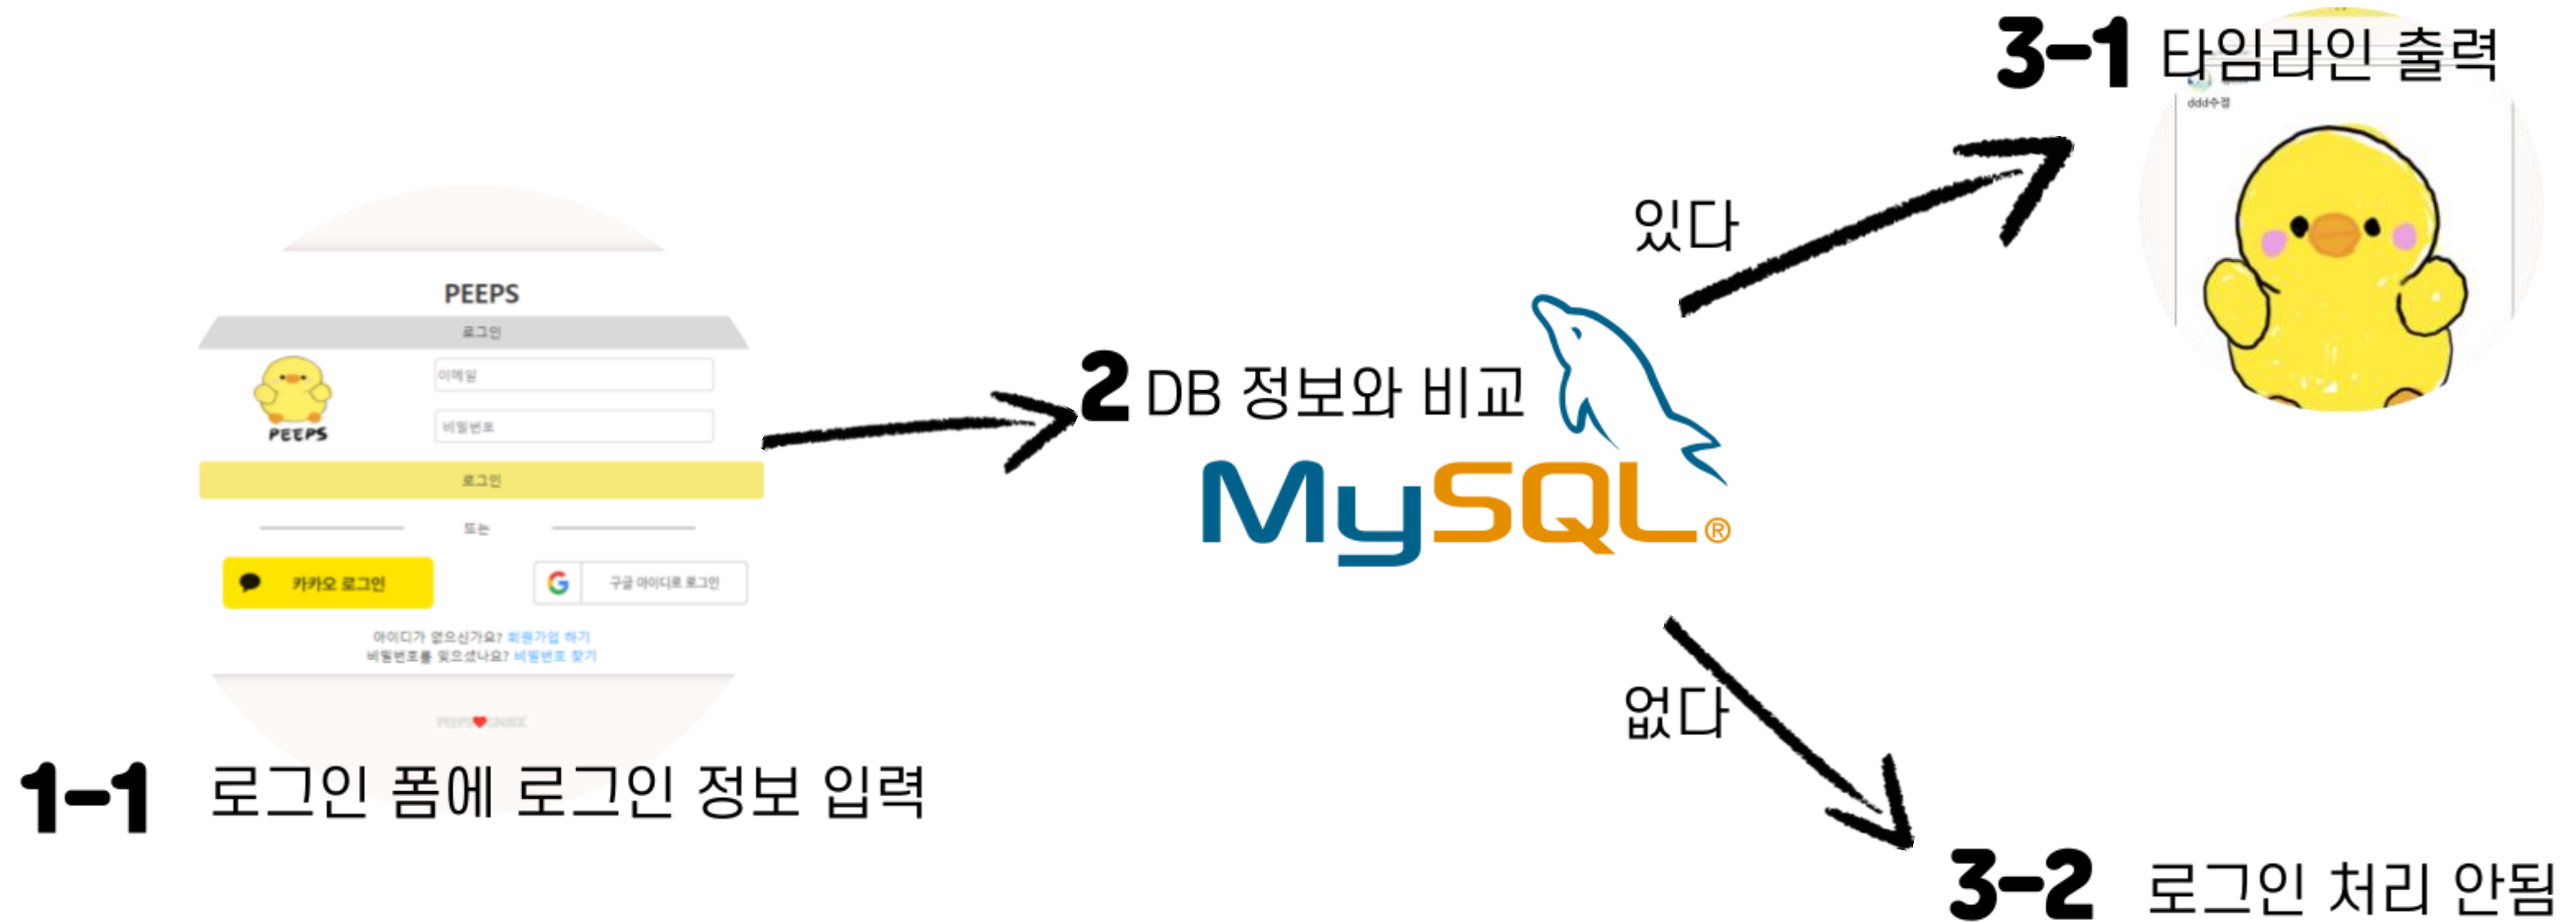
PEEPS

로그인

PEEPS

이메일

비밀번호

로그인

또는

카카오 로그인

구글 아이디로 로그인

아이디가 없으신가요? 회원가입 하기
비밀번호를 잊으셨나요? 비밀번호 찾기

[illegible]

1-1 로그인 폼에 로그인 정보 입력

2 DB 정보와 비교

MySQL®

있다

없다

3-1 타임라인 출력

ddd수정

3-2 로그인 처리 안됨